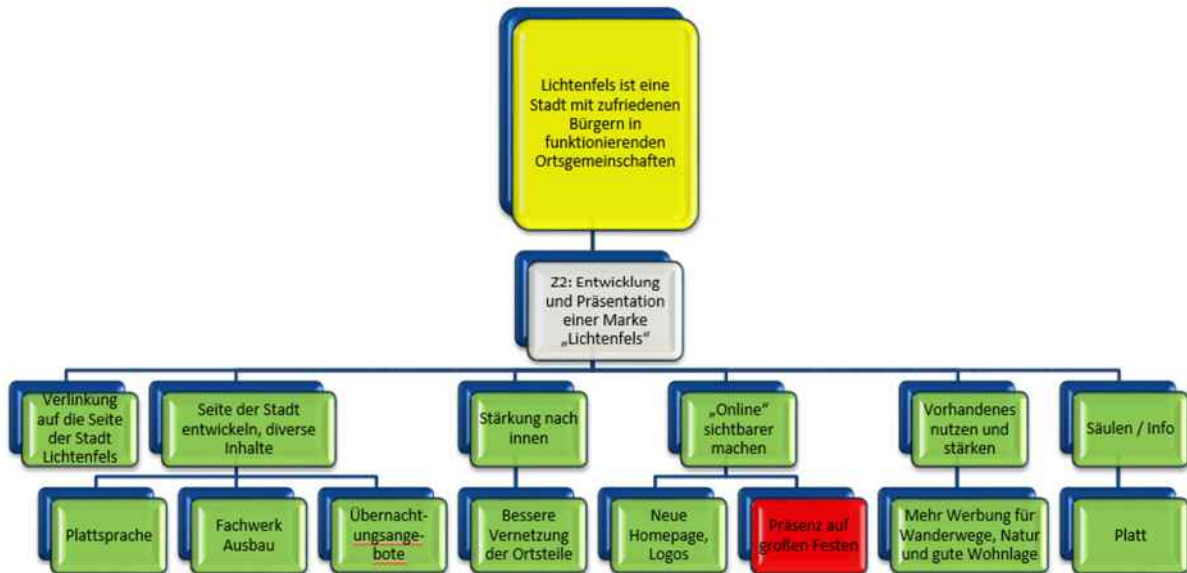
Lichtenfels ist eine Stadt mit zufriedenen Bürgern in funktionierenden Ortsgemeinschaften

Z2: Entwicklung und Präsentation einer Marke „Lichtenfels"

Verlinkung auf die Seite der Stadt Lichtenfels

Seite der Stadt entwickeln, diverse Inhalte

Plattsprache

Fachwerk Ausbau

Übernachtungsangebote

Stärkung nach innen

Bessere Vernetzung der Ortsteile

„Online" sichtbarer machen

Neue Homepage, Logos

Präsenz auf großen Festen

Vorhandenes nutzen und stärken

Mehr Werbung für Wanderwege, Natur und gute Wohnlage

Säulen / Info

Platt